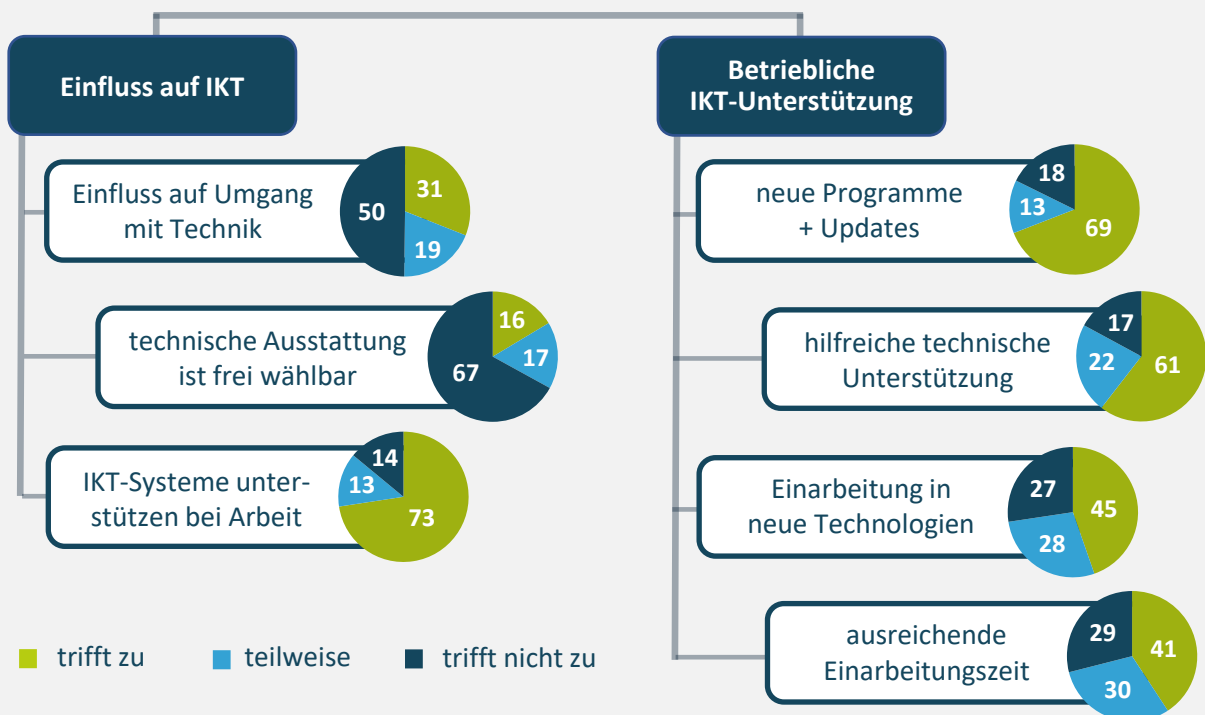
Einfluss auf IKT

Einfluss auf Umgang mit Technik

31
19
50

technische Ausstattung ist frei wählbar

16
17
67

IKT-Systeme unterstützen bei Arbeit

14
13
73

Betriebliche IKT-Unterstützung

neue Programme + Updates

18
13
69

hilfreiche technische Unterstützung

17
22
61

Einarbeitung in neue Technologien

27
45
28

ausreichende Einarbeitungszeit

29
41
30

trifft zu teilweise trifft nicht zu